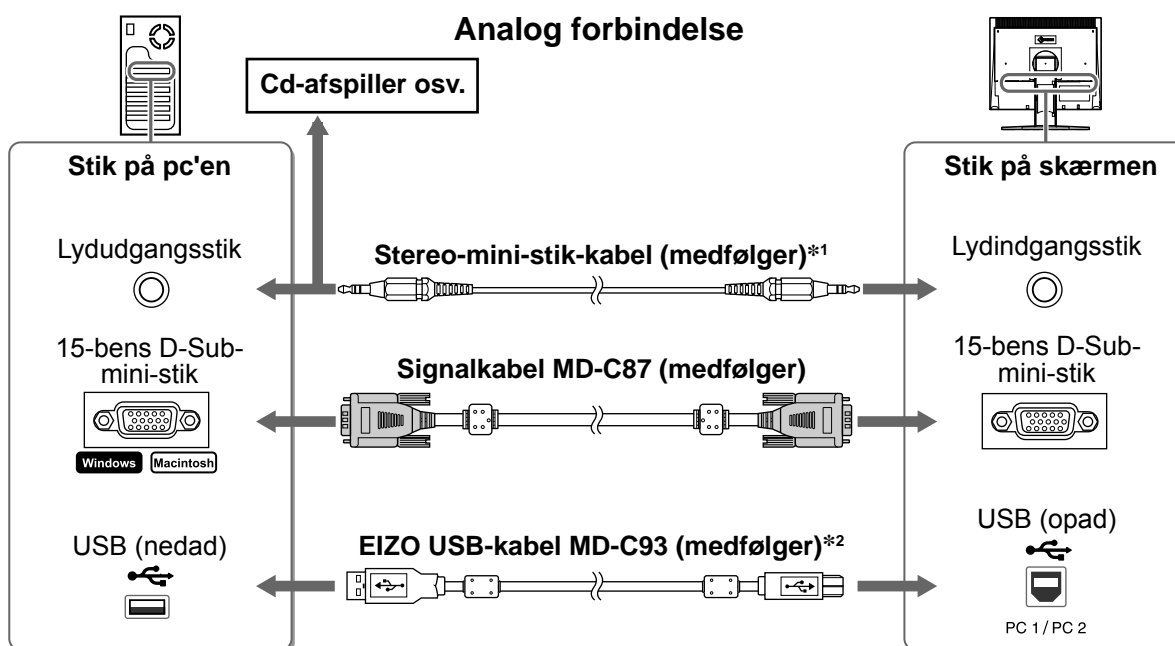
Analog forbindelse

Cd-afspiller osv.

Stik på pc'en

Lydudgangsstik

15-bens D-Sub-mini-stik

Windows Macintosh

USB (nedad)

Stereo-mini-stik-kabel (medfølger)*¹

Signalkabel MD-C87 (medfølger)

EIZO USB-kabel MD-C93 (medfølger)*²

Stik på skærmen

Lydindgangsstik

15-bens D-Sub-mini-stik

USB (opad)

PC 1 / PC 2